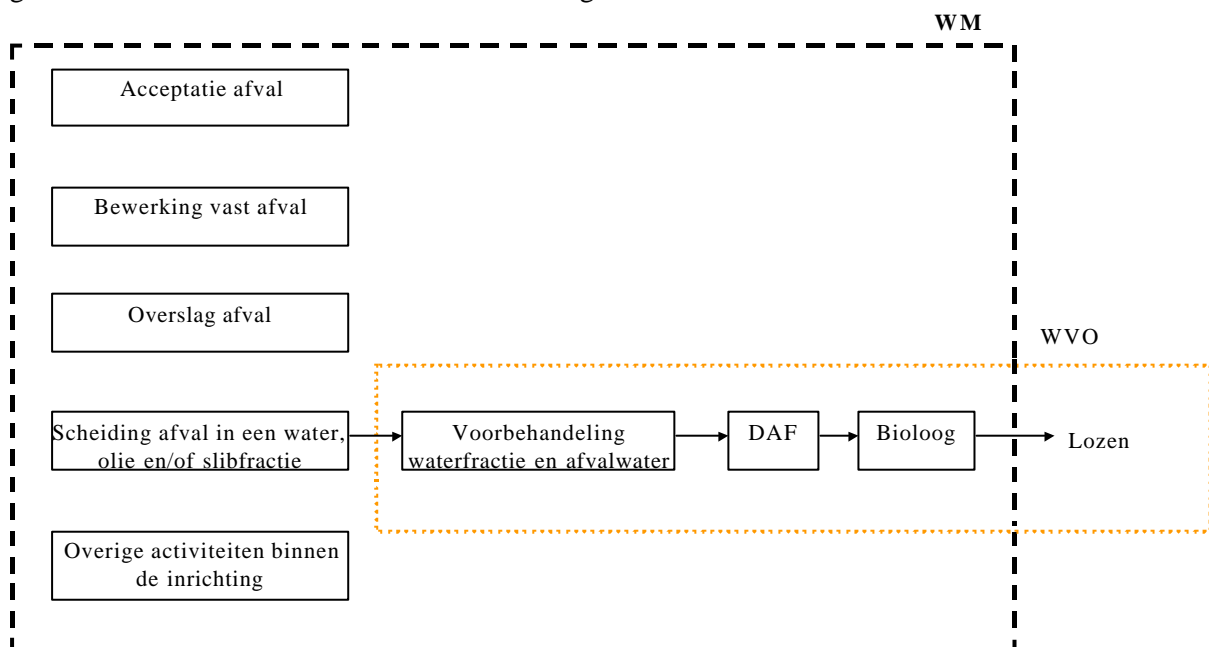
WM

Acceptatie afval

Bewerking vast afval

Overslag afval

WVO

Scheiding afval in een water, olie en/of slibfractie

Voorbehandeling waterfractie en afvalwater

DAF

Bioloog

Lozen

Overige activiteiten binnen de inrichting